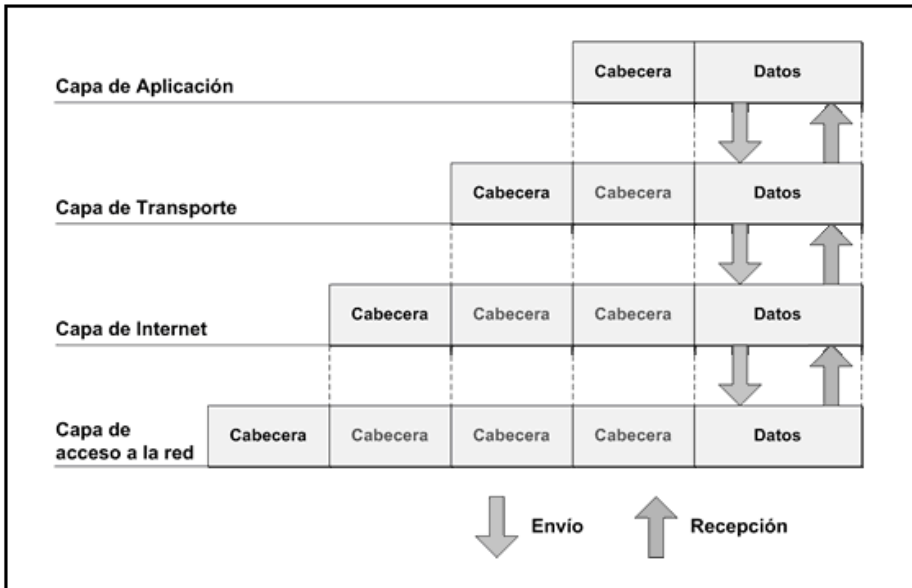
Capa de Aplicación

| Cabecera | Datos |
|---|---|

Capa de Transporte

| Cabecera | Cabecera | Datos |
|---|---|---|

Capa de Internet

| Cabecera | Cabecera | Cabecera | Datos |
|---|---|---|---|

Capa de acceso a la red

| Cabecera | Cabecera | Cabecera | Cabecera | Datos |
|---|---|---|---|---|

Envío

Recepción